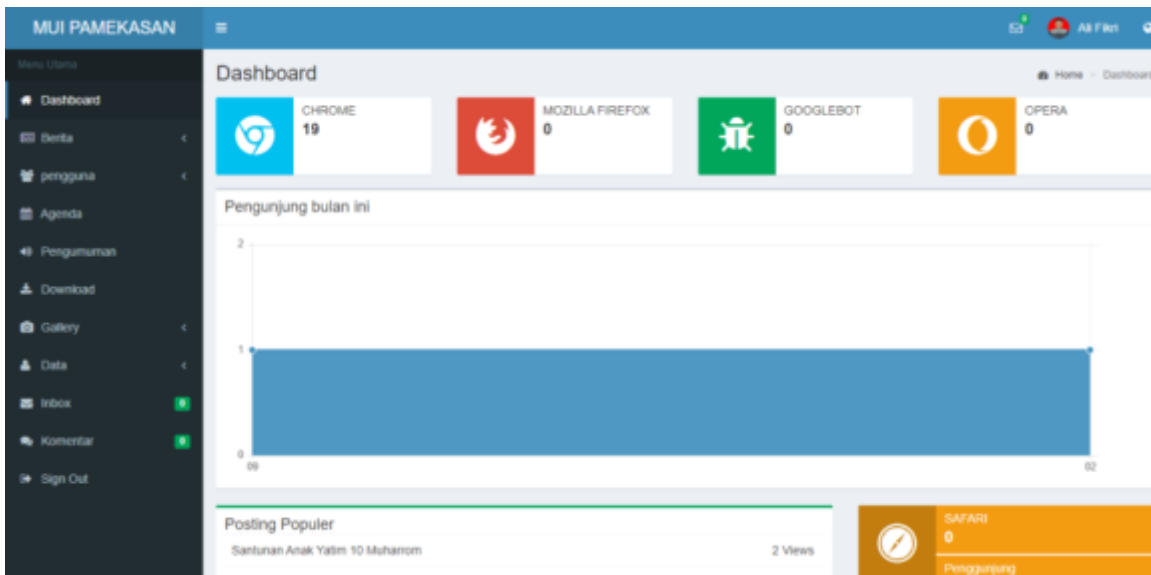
MUI PAMEKASAN

Ali Fikri

Menu Utama

Dashboard

Berita

pengguna

Agenda

Pengumuman

Download

Gallery

Data

Inbox 0

Komentar 0

Sign Out

Dashboard

Home > Dashboard

CHROME
19

MOZILLA FIREFOX
0

GOOGLEBOT
0

OPERA
0

Pengunjung bulan ini

2

1

0

09

02

Posting Populer

Santunan Anak Yatim 10 Muharrom 2 Views

SAFARI
0

Pengunjung